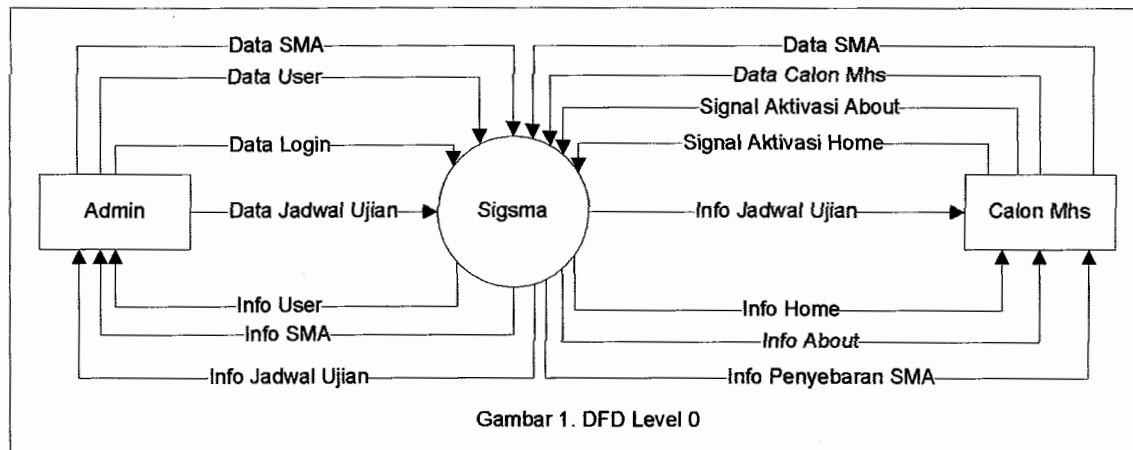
Data SMA
Data User
Data Login
Admin
Data Jadwal Ujian
Sigsma
Info User
Info SMA
Info Jadwal Ujian

Data SMA
Data Calon Mhs
Signal Aktivasi About
Signal Aktivasi Home
Info Jadwal Ujian
Calon Mhs
Info Home
Info About
Info Penyebaran SMA

Gambar 1. DFD Level 0